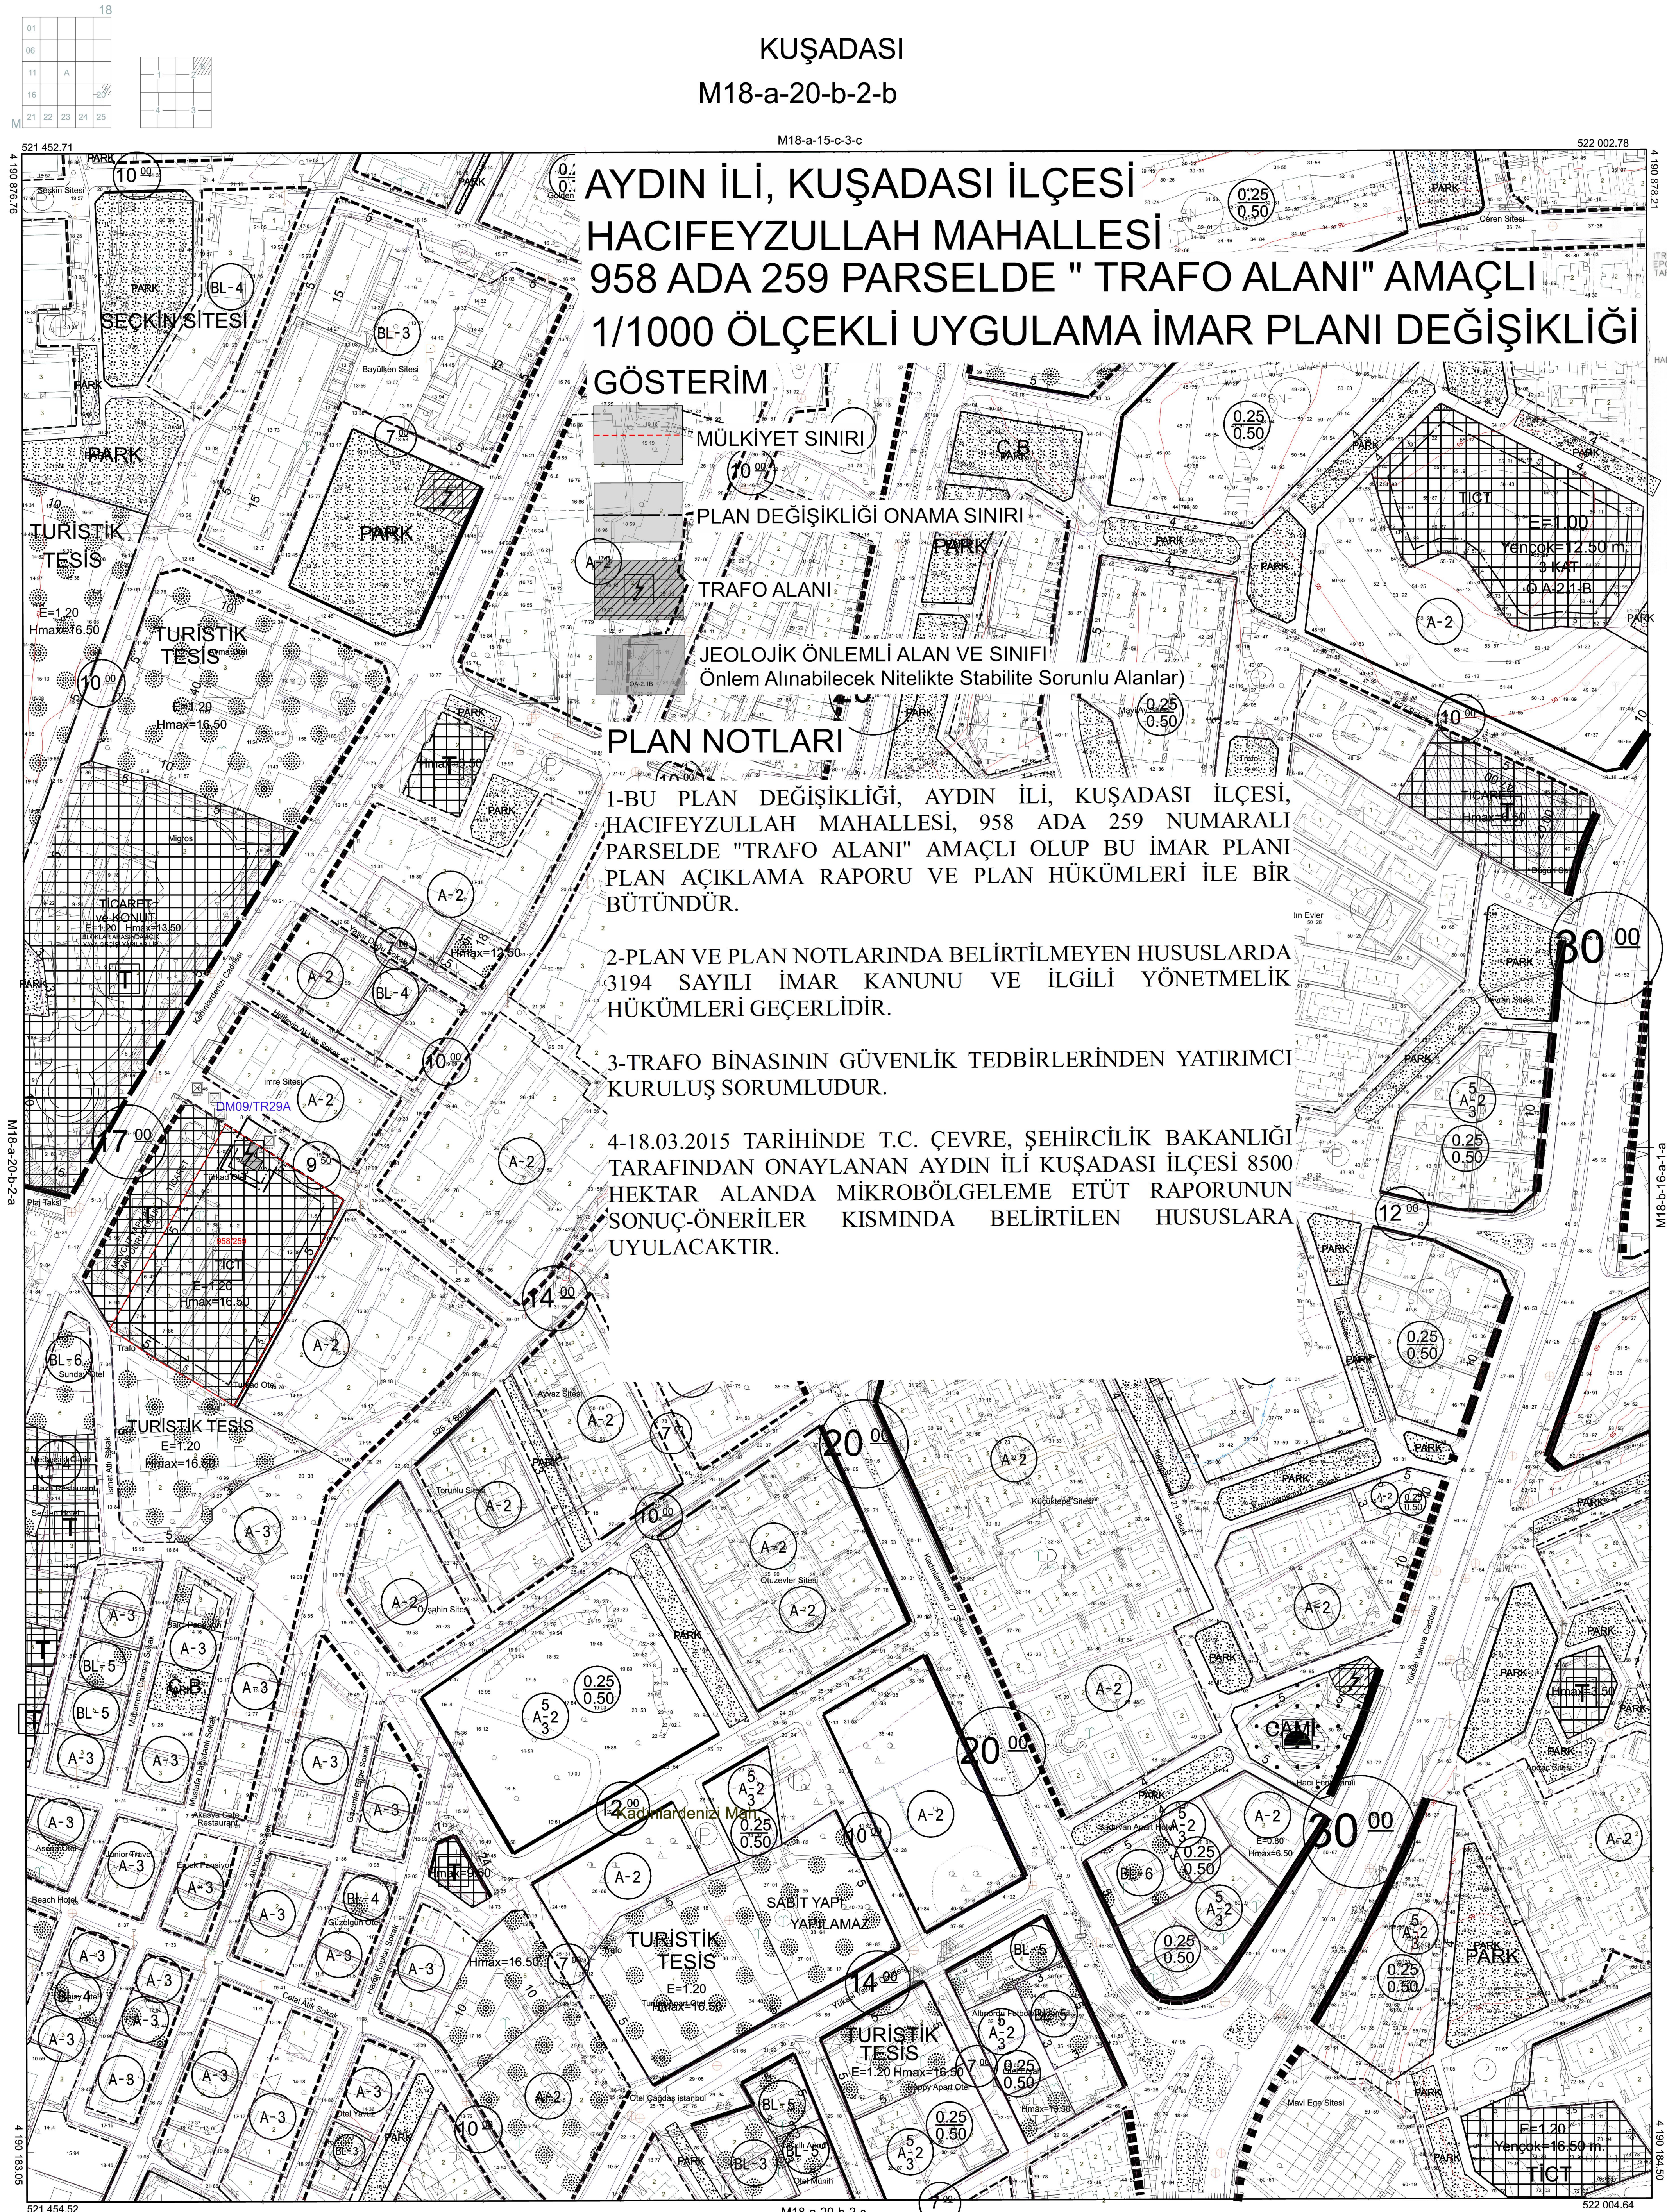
KUŞADASI
M18-a-20-b-2-b

AYDIN İLİ, KUŞADASI İLÇESİ
HACIFEYZULLAH MAHALLESİ
958 ADA 259 PARSELDE " TRAFO ALANI" AMAÇLI
1/1000 ÖLÇEKLİ UYGULAMA İMAR PLANI DEĞİŞİKLİĞİ

GÖSTERİM
MÜLKİYET SINIRI
PLAN DEĞİŞİKLİĞİ ONAMA SINIRI
TRAFO ALANI
JEOLOJİK ÖNLEMLİ ALAN VE SINIFI
Önlem Alınabilecek Nitelikte Stabilite Sorunlu Alanlar)

PLAN NOTLARI
1-BU PLAN DEĞİŞİKLİĞİ, AYDIN İLİ, KUŞADASI İLÇESİ, HACIFEYZULLAH MAHALLESİ, 958 ADA 259 NUMARALI PARSELDE "TRAFO ALANI" AMAÇLI OLUP BU İMAR PLANI PLAN AÇIKLAMA RAPORU VE PLAN HÜKÜMLERİ İLE BİR BÜTÜNDÜR.

2-PLAN VE PLAN NOTLARINDA BELİRTİLMEYEN HUSUSLARDA 3194 SAYILI İMAR KANUNU VE İLGİLİ YÖNETMELİK HÜKÜMLERİ GEÇERLİDİR.

3-TRAFO BİNASININ GÜVENLİK TEDBİRLERİNDEN YATIRIMCI KURULUŞ SORUMLUDUR.

4-18.03.2015 TARİHİNDE T.C. ÇEVRE, ŞEHİRCİLİK BAKANLIĞI TARAFINDAN ONAYLANAN AYDIN İLİ KUŞADASI İLÇESİ 8500 HEKTAR ALANDA MİKROBÖLGELEME ETÜT RAPORUNUN SONUÇ-ÖNERİLER KISMINDA BELİRTİLEN HUSUSLARA UYULACAKTIR.

PARK
SEÇKİN SİTESİ
BL-4
BL-3
TURİSTİK TESİS
E=1.20
Hmax=16.50
TİCARET+KONUT
T
A-2
A-3
BL-5
BL-6
Ç.B.
TİCT
E=1.00
Yençok=12.50 m.
3 KAT
$\frac{0.25}{0.50}$
CAMİ
SABİT YAPI YAPILAMAZ
DM09/TR29A
M18-a-15-c-3-c
M18-a-20-b-2-a
M18-b-16-a-1-a
M18-a-20-b-2-c
521 452.71
522 002.78
521 454.52
522 004.64
E=1.20
Yençok=16.50 m.